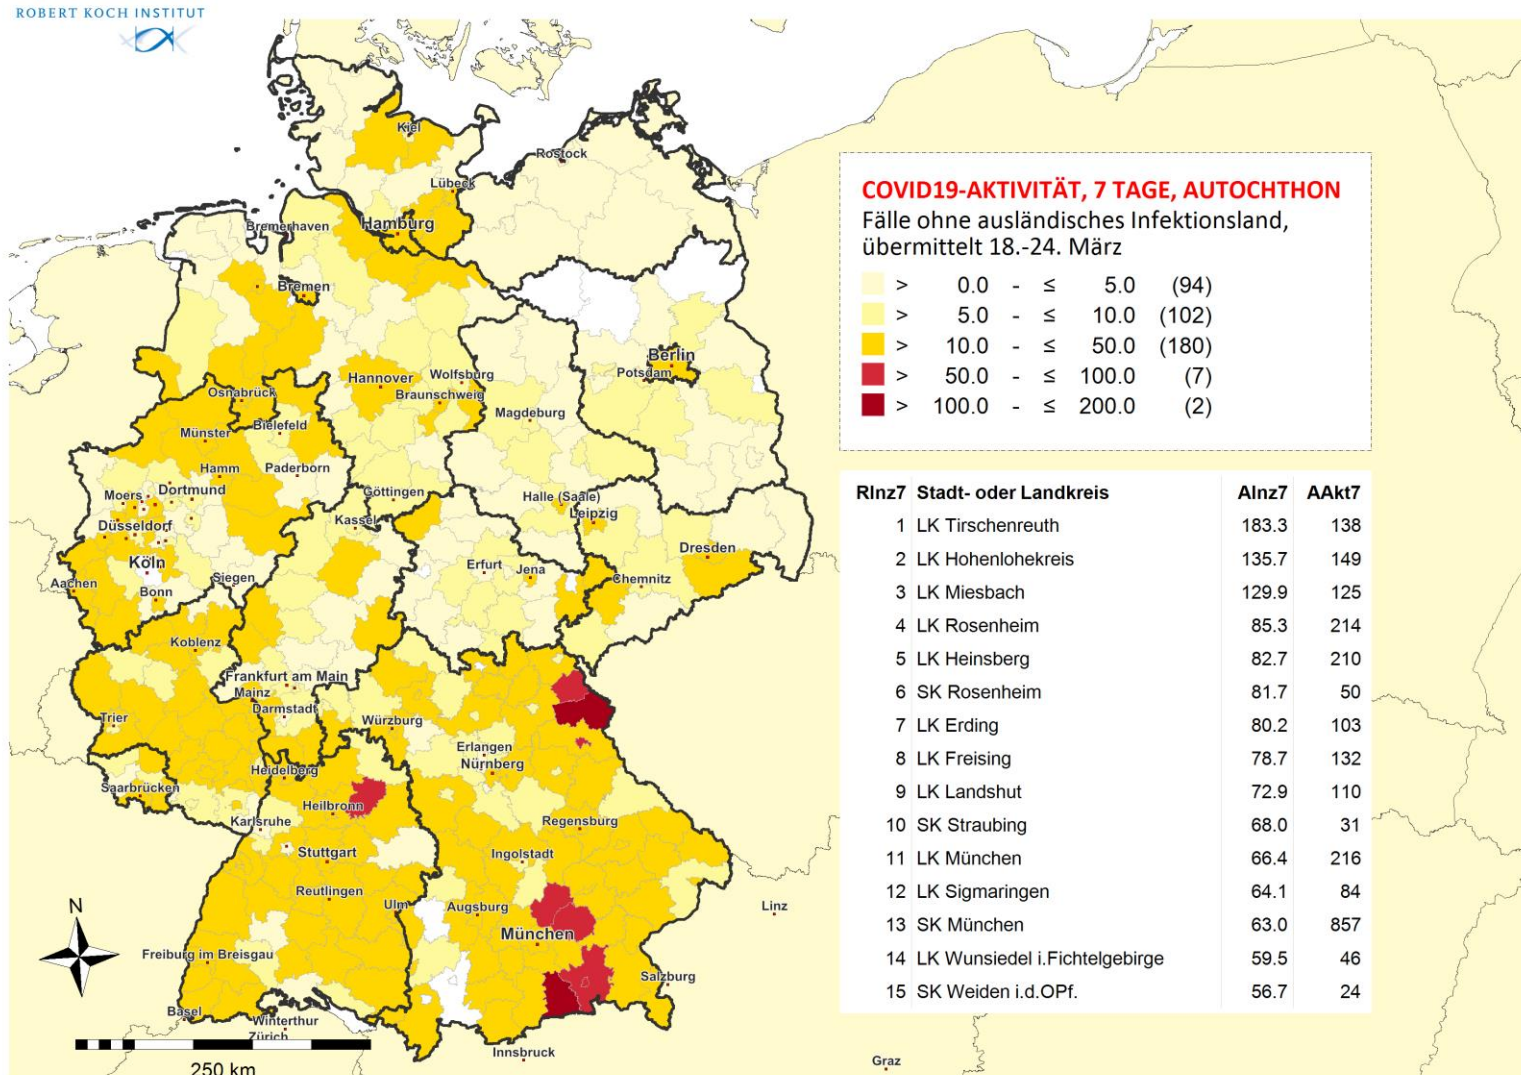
ROBERT KOCH INSTITUT

Kiel
Rostock
Lübeck
Bremerhaven
Hamburg
Bremen
Berlin
Potsdam
Hannover
Wolfsburg
Braunschweig
Osnabrück
Magdeburg
Münster
Bielefeld
Hamm
Paderborn
Moers
Dortmund
Göttingen
Halle (Saale)
Düsseldorf
Kassel
Leipzig
Köln
Dresden
Aachen
Siegen
Erfurt
Jena
Chemnitz
Bonn
Koblenz
Frankfurt am Main
Mainz
Darmstadt
Trier
Würzburg
Erlangen
Nürnberg
Heidelberg
Saarbrücken
Heilbronn
Karlsruhe
Regensburg
Stuttgart
Ingolstadt
Reutlingen
Ulm
Augsburg
Linz
N
München
Freiburg im Breisgau
Salzburg
Basel
Winterthur
Zürich
Innsbruck
250 km
Graz

COVID19-AKTIVITÄT, 7 TAGE, AUTOCHTHON
Fälle ohne ausländisches Infektionsland, übermittelt 18.-24. März

> 0.0 - ≤ 5.0 (94)
> 5.0 - ≤ 10.0 (102)
> 10.0 - ≤ 50.0 (180)
> 50.0 - ≤ 100.0 (7)
> 100.0 - ≤ 200.0 (2)

| RInz7 | Stadt- oder Landkreis | AInz7 | AAkt7 |
|---|---|---|---|
| 1 | LK Tirschenreuth | 183.3 | 138 |
| 2 | LK Hohenlohekreis | 135.7 | 149 |
| 3 | LK Miesbach | 129.9 | 125 |
| 4 | LK Rosenheim | 85.3 | 214 |
| 5 | LK Heinsberg | 82.7 | 210 |
| 6 | SK Rosenheim | 81.7 | 50 |
| 7 | LK Erding | 80.2 | 103 |
| 8 | LK Freising | 78.7 | 132 |
| 9 | LK Landshut | 72.9 | 110 |
| 10 | SK Straubing | 68.0 | 31 |
| 11 | LK München | 66.4 | 216 |
| 12 | LK Sigmaringen | 64.1 | 84 |
| 13 | SK München | 63.0 | 857 |
| 14 | LK Wunsiedel i.Fichtelgebirge | 59.5 | 46 |
| 15 | SK Weiden i.d.OPf. | 56.7 | 24 |